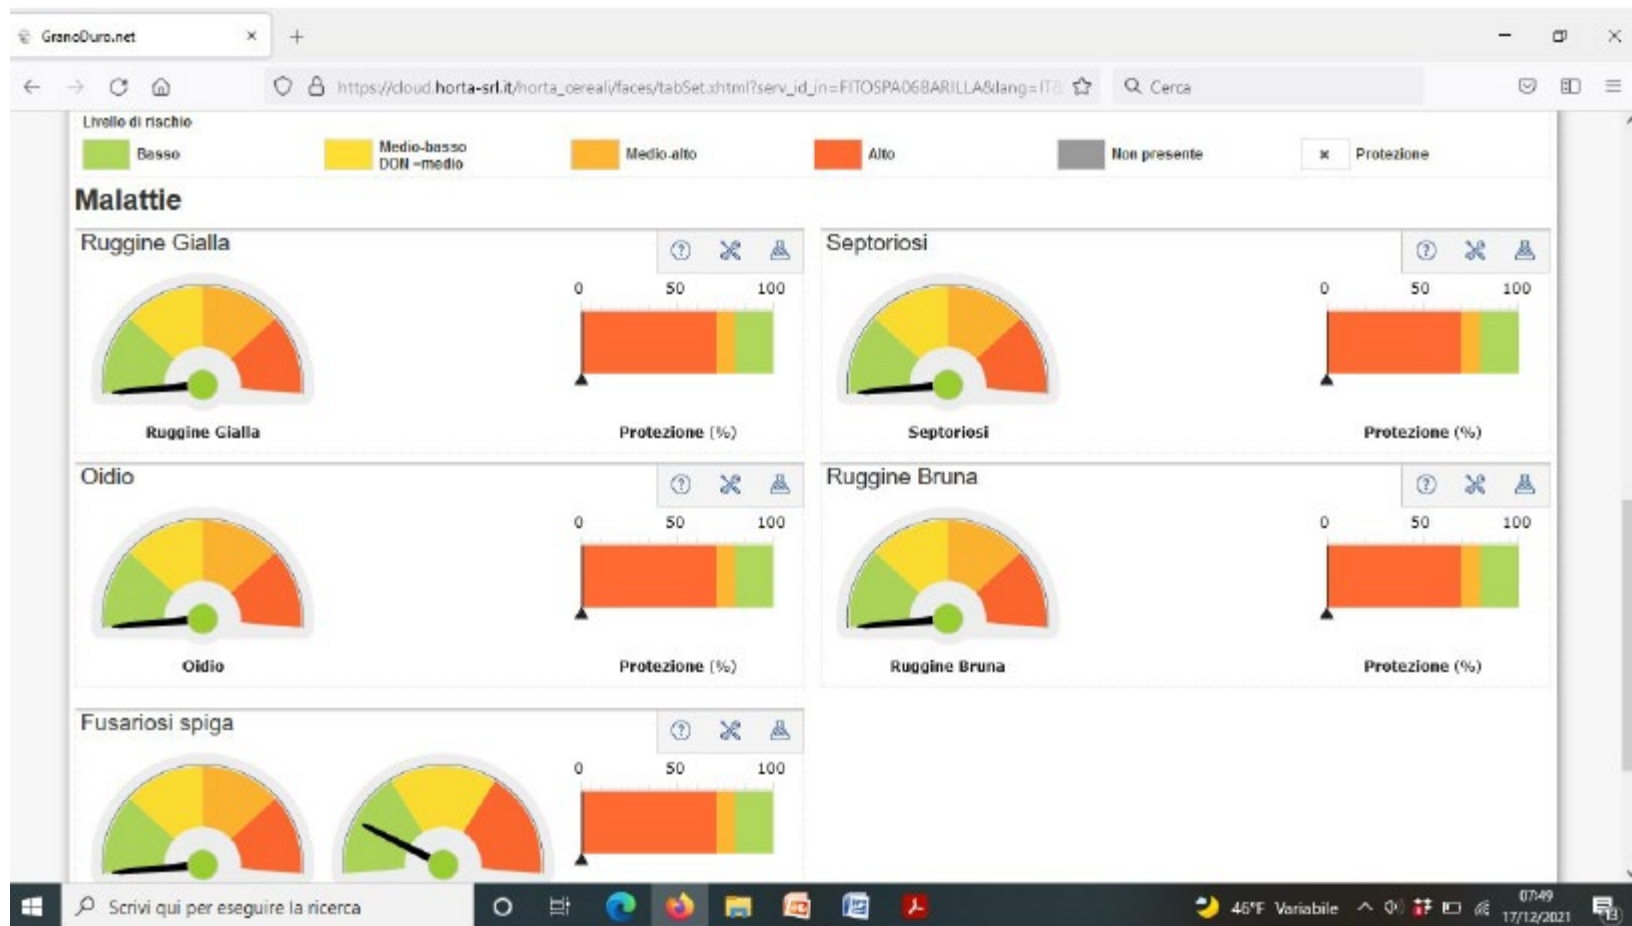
GranoDuro.net ×
+

https://cloud.horta-srl.it/horta_cereali/faces/tabSet.xhtml?serv_id_in=FITOSPA06BARILLA&lang=IT

Cerca

Livello di rischio
Basso
Medio-basso DON =medio
Medio-alto
Alto
Non presente
× Protezione

Malattie

Ruggine Gialla
0 50 100
Ruggine Gialla
Protezione (%)

Septoriosi
0 50 100
Septoriosi
Protezione (%)

Oidio
0 50 100
Oidio
Protezione (%)

Ruggine Bruna
0 50 100
Ruggine Bruna
Protezione (%)

Fusariosi spiga
0 50 100

Scrivi qui per eseguire la ricerca
46°F Variabile
07:49
17/12/2021